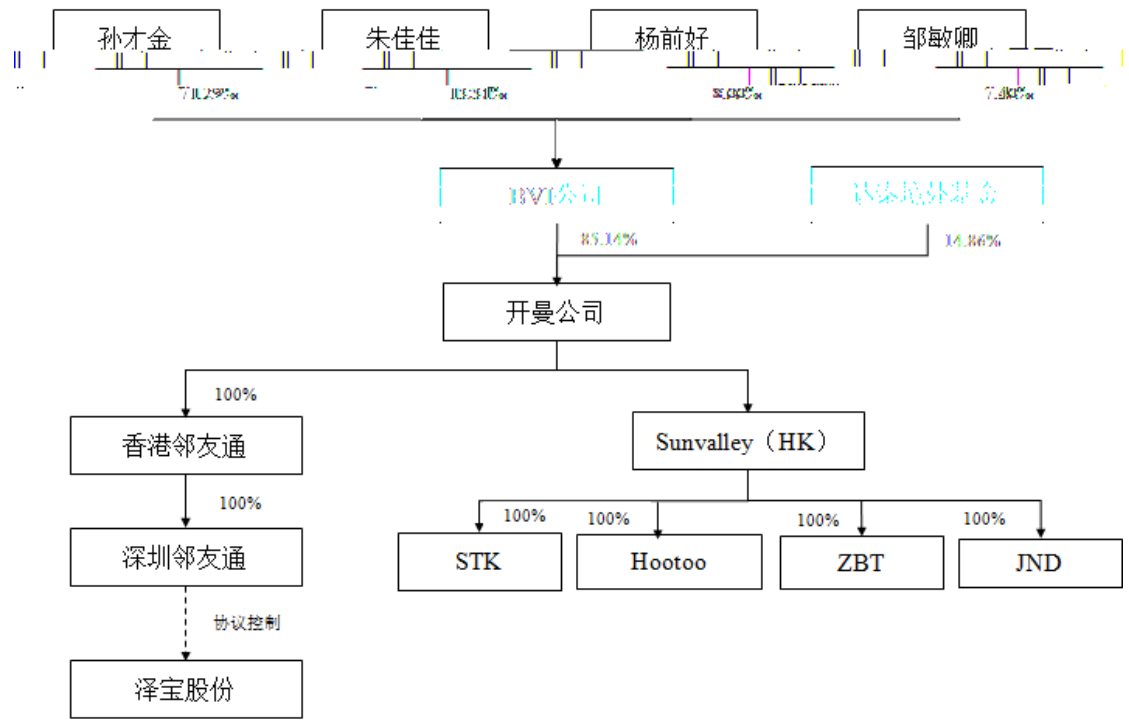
孙才金

朱佳佳

杨前好

邹敏卿

71.29%

10.31%

8.00%

7.40%

BVI公司

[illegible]

85.14%

14.86%

开曼公司

100%

香港邻友通

Sunvalley（HK）

100%

深圳邻友通

100%

STK

100%

Hootoo

100%

ZBT

100%

JND

协议控制

泽宝股份